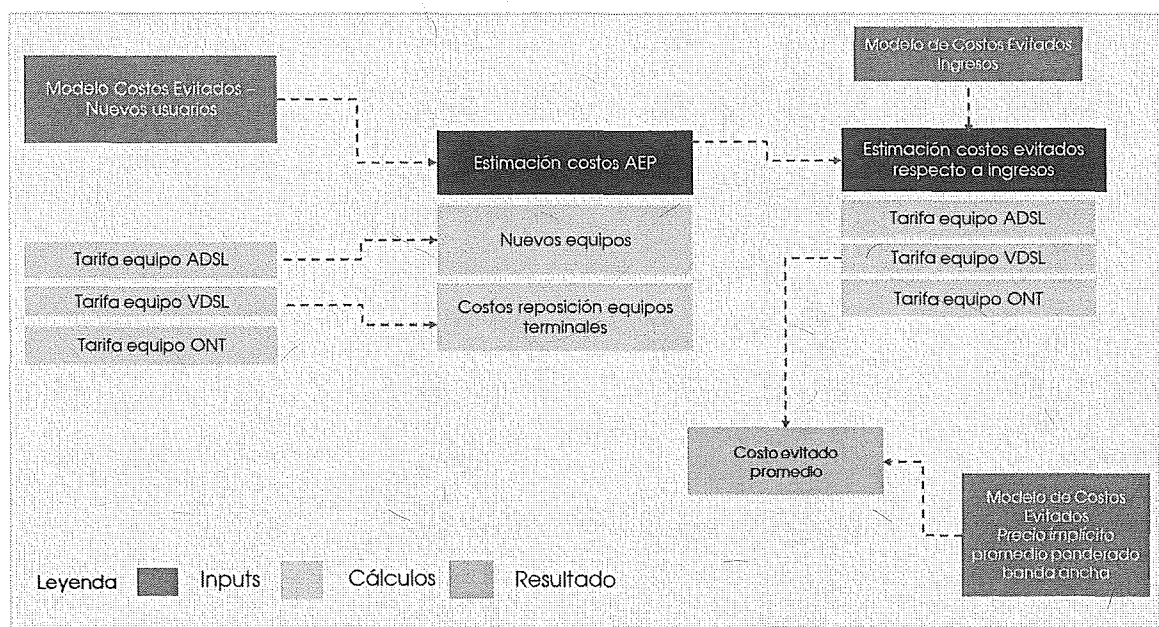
Modelo Costos Evitados – Nuevos usuarios

Estimación costos AEP

Nuevos equipos

Costos reposición equipos terminales

Tarifa equipo ADSL

Tarifa equipo VDSL

Tarifa equipo ONT

Modelo de Costos Evitados Ingresos

Estimación costos evitados respecto a ingresos

Tarifa equipo ADSL

Tarifa equipo VDSL

Tarifa equipo ONT

Costo evitado promedio

Modelo de Costos Evitados
Precio implícito promedio ponderado banda ancha

Leyenda Inputs Cálculos Resultado